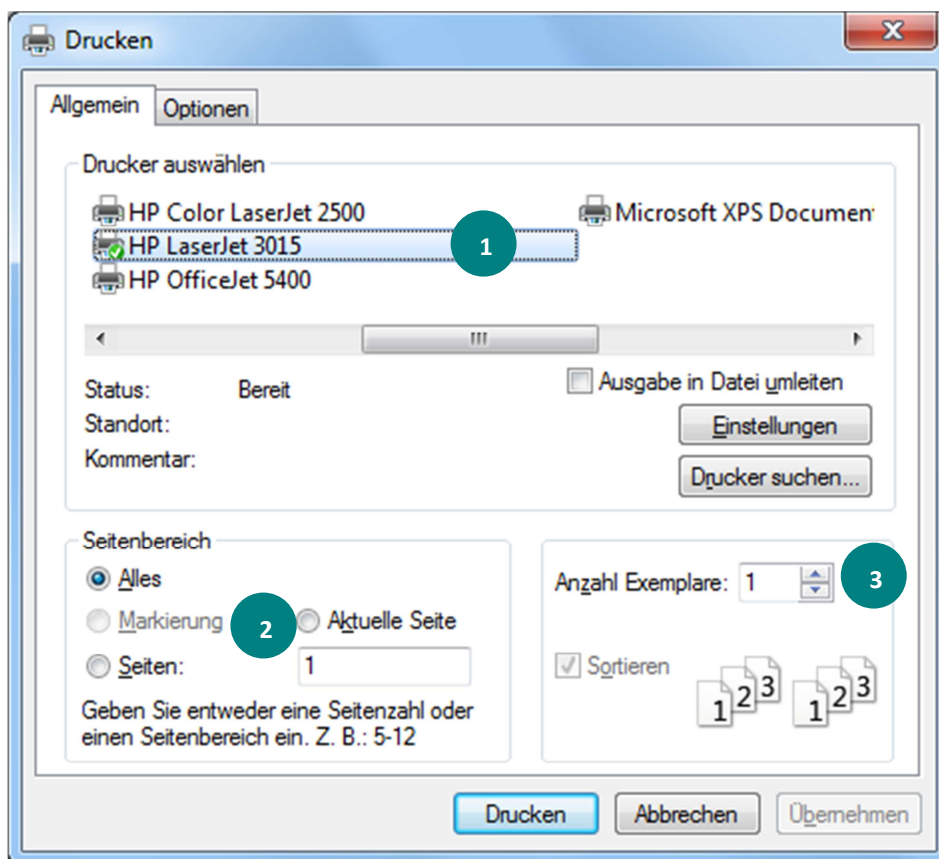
Drucken

Allgemein Optionen

Drucker auswählen

HP Color LaserJet 2500
HP LaserJet 3015
HP OfficeJet 5400
Microsoft XPS Documen

1

Status: Bereit
Standort:
Kommentar:

Ausgabe in Datei umleiten

Einstellungen

Drucker suchen...

Seitenbereich

Alles
Markierung
Aktuelle Seite
Seiten: 1

2

Geben Sie entweder eine Seitenzahl oder einen Seitenbereich ein. Z. B.: 5-12

Anzahl Exemplare: 1

3

Sortieren

1 2 3 1 2 3

Drucken Abbrechen Übernehmen